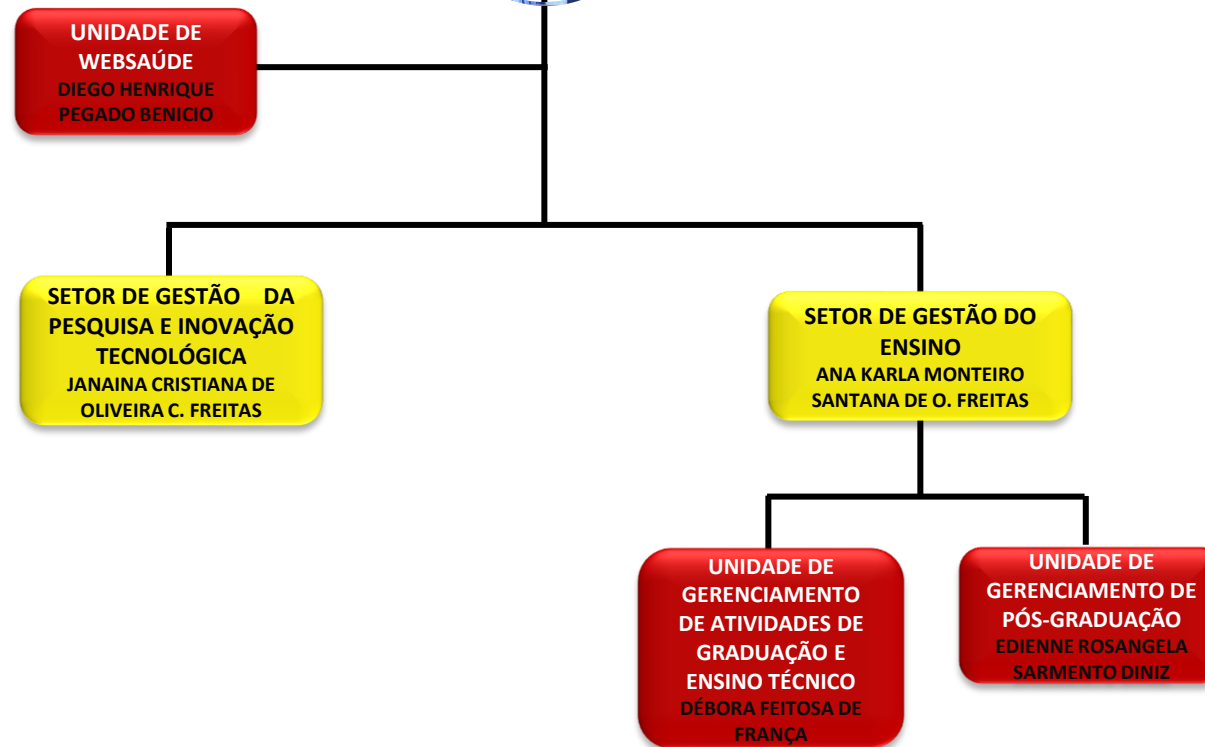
UNIDADE DE WEBSAÚDE
DIEGO HENRIQUE PEGADO BENICIO

SETOR DE GESTÃO DA PESQUISA E INOVAÇÃO TECNOLÓGICA
JANAINA CRISTIANA DE OLIVEIRA C. FREITAS

SETOR DE GESTÃO DO ENSINO
ANA KARLA MONTEIRO SANTANA DE O. FREITAS

UNIDADE DE GERENCIAMENTO DE ATIVIDADES DE GRADUAÇÃO E ENSINO TÉCNICO
DÉBORA FEITOSA DE FRANÇA

UNIDADE DE GERENCIAMENTO DE PÓS-GRADUAÇÃO
EDIENNE ROSANGELA SARMENTO DINIZ